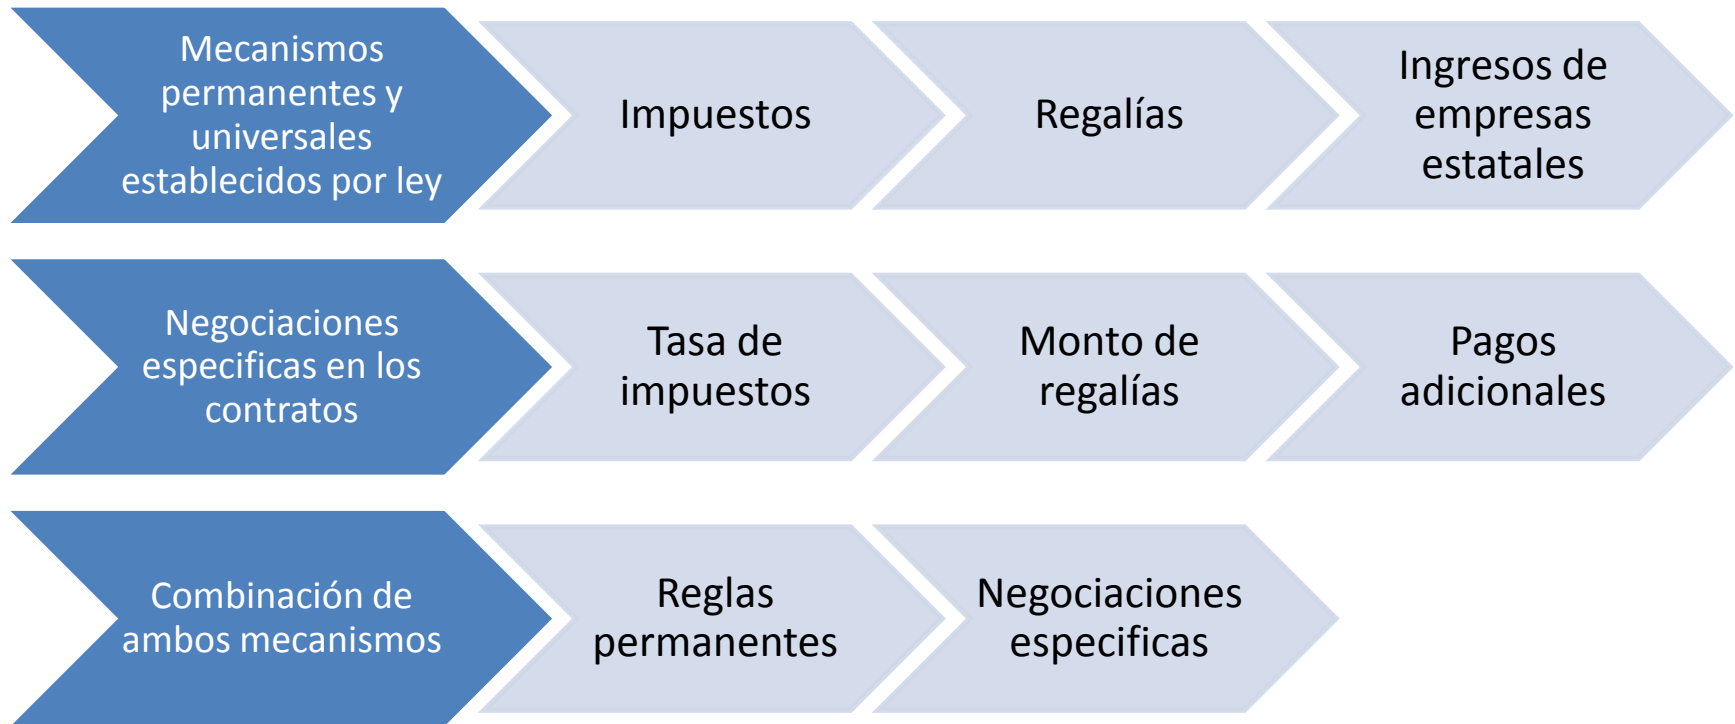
Mecanismos permanentes y universales establecidos por ley

Impuestos

Regalías

Ingresos de empresas estatales

Negociaciones especificas en los contratos

Tasa de impuestos

Monto de regalías

Pagos adicionales

Combinación de ambos mecanismos

Reglas permanentes

Negociaciones especificas